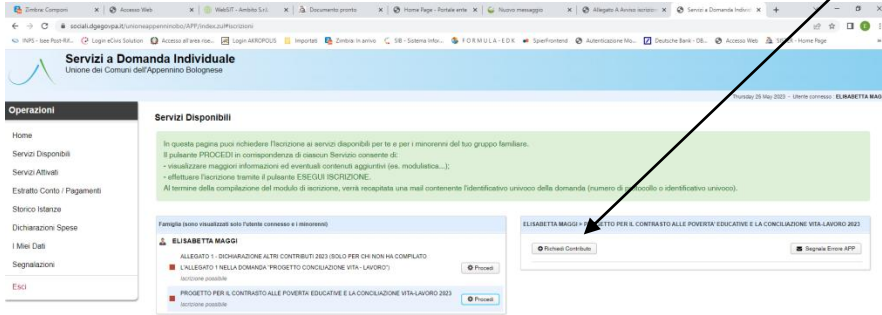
Zimbra: Componi | Accesso Web | WebSIT - Ambito S.r.l. | Documento pronto | Home Page - Portale ente | Nuovo messaggio | Allegato A Avviso iscrizio | Servizi a Domanda Individ | +

socialii.dgagovpa.it/unioneappenninobo/APP/index.zul#iscrizioni

INPS - bee Post-RA... | Login eCivis Solution | Accesso all'area rise... | Login AKROPOLIS | Importati | Zimbra: In arrivo | SIB - Sistema Infor... | FORMULA-EDK | SpierFrontend | Autenticazione Mo... | Deutsche Bank - DB... | Accesso Web | SUAP - Home Page

Servizi a Domanda Individuale
Unione dei Comuni dell'Appennino Bolognese

Thursday 25 May 2023 - Utente connesso : ELISABETTA MAGG

Operazioni

Home
Servizi Disponibili
Servizi Attivati
Estratto Conto / Pagamenti
Storico Istanze
Dichiarazioni Spese
I Miei Dati
Segnalazioni
Esci

Servizi Disponibili

In questa pagina puoi richiedere l'iscrizione ai servizi disponibili per te e per i minorenni del tuo gruppo familiare.
Il pulsante PROCEDI in corrispondenza di ciascun Servizio consente di:
- visualizzare maggiori informazioni ed eventuali contenuti aggiuntivi (es. modulistica...);
- effettuare l'iscrizione tramite il pulsante ESEGUI ISCRIZIONE.
Al termine della compilazione del modulo di iscrizione, verrà recapitata una mail contenente l'identificativo univoco della domanda (numero di protocollo o identificativo univoco).

Famiglia (sono visualizzati solo l'utente connesso e i minorenni)

ELISABETTA MAGGI

ALLEGATO 1 - DICHIARAZIONE ALTRI CONTRIBUTI 2023 (SOLO PER CHI NON HA COMPILATO L'ALLEGATO 1 NELLA DOMANDA "PROGETTO CONCILIAZIONE VITA - LAVORO")
Iscrizione possibile
Procedi

PROGETTO PER IL CONTRASTO ALLE POVERTA' EDUCATIVE E LA CONCILIAZIONE VITA-LAVORO 2023
Iscrizione possibile
Procedi

ELISABETTA MAGGI » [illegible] PER IL CONTRASTO ALLE POVERTA' EDUCATIVE E LA CONCILIAZIONE VITA-LAVORO 2023

Richiedi Contributo

Segnala Errore APP